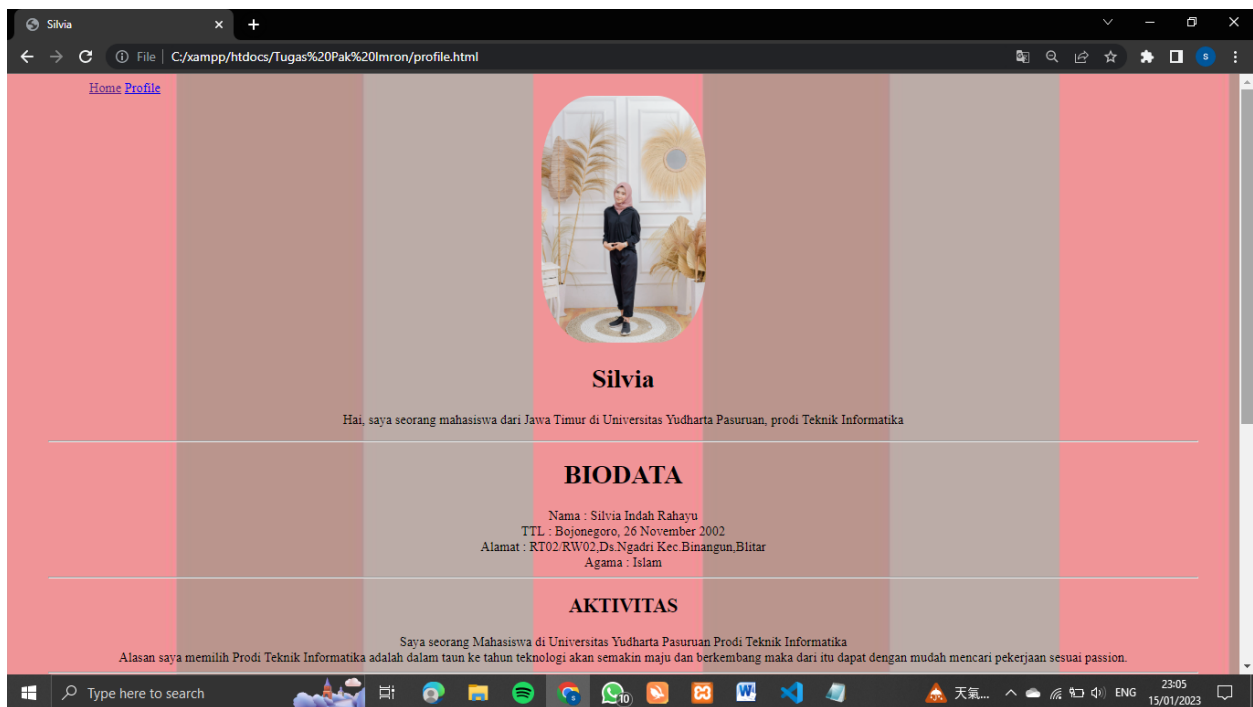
Silvia

File | C:/xampp/htdocs/Tugas%20Pak%20Imron/profile.html

Home Profile

Silvia

Hai, saya seorang mahasiswa dari Jawa Timur di Universitas Yudharta Pasuruan, prodi Teknik Informatika

BIODATA

Nama : Silvia Indah Rahayu
TTL : Bojonegoro, 26 November 2002
Alamat : RT02/RW02,Ds.Ngadri Kec.Binangun,Blitar
Agama : Islam

AKTIVITAS

Saya seorang Mahasiswa di Universitas Yudharta Pasuruan Prodi Teknik Informatika
Alasan saya memilih Prodi Teknik Informatika adalah dalam taun ke tahun teknologi akan semakin maju dan berkembang maka dari itu dapat dengan mudah mencari pekerjaan sesuai passion.

Type here to search

10

天氣...

ENG

23:05
15/01/2023